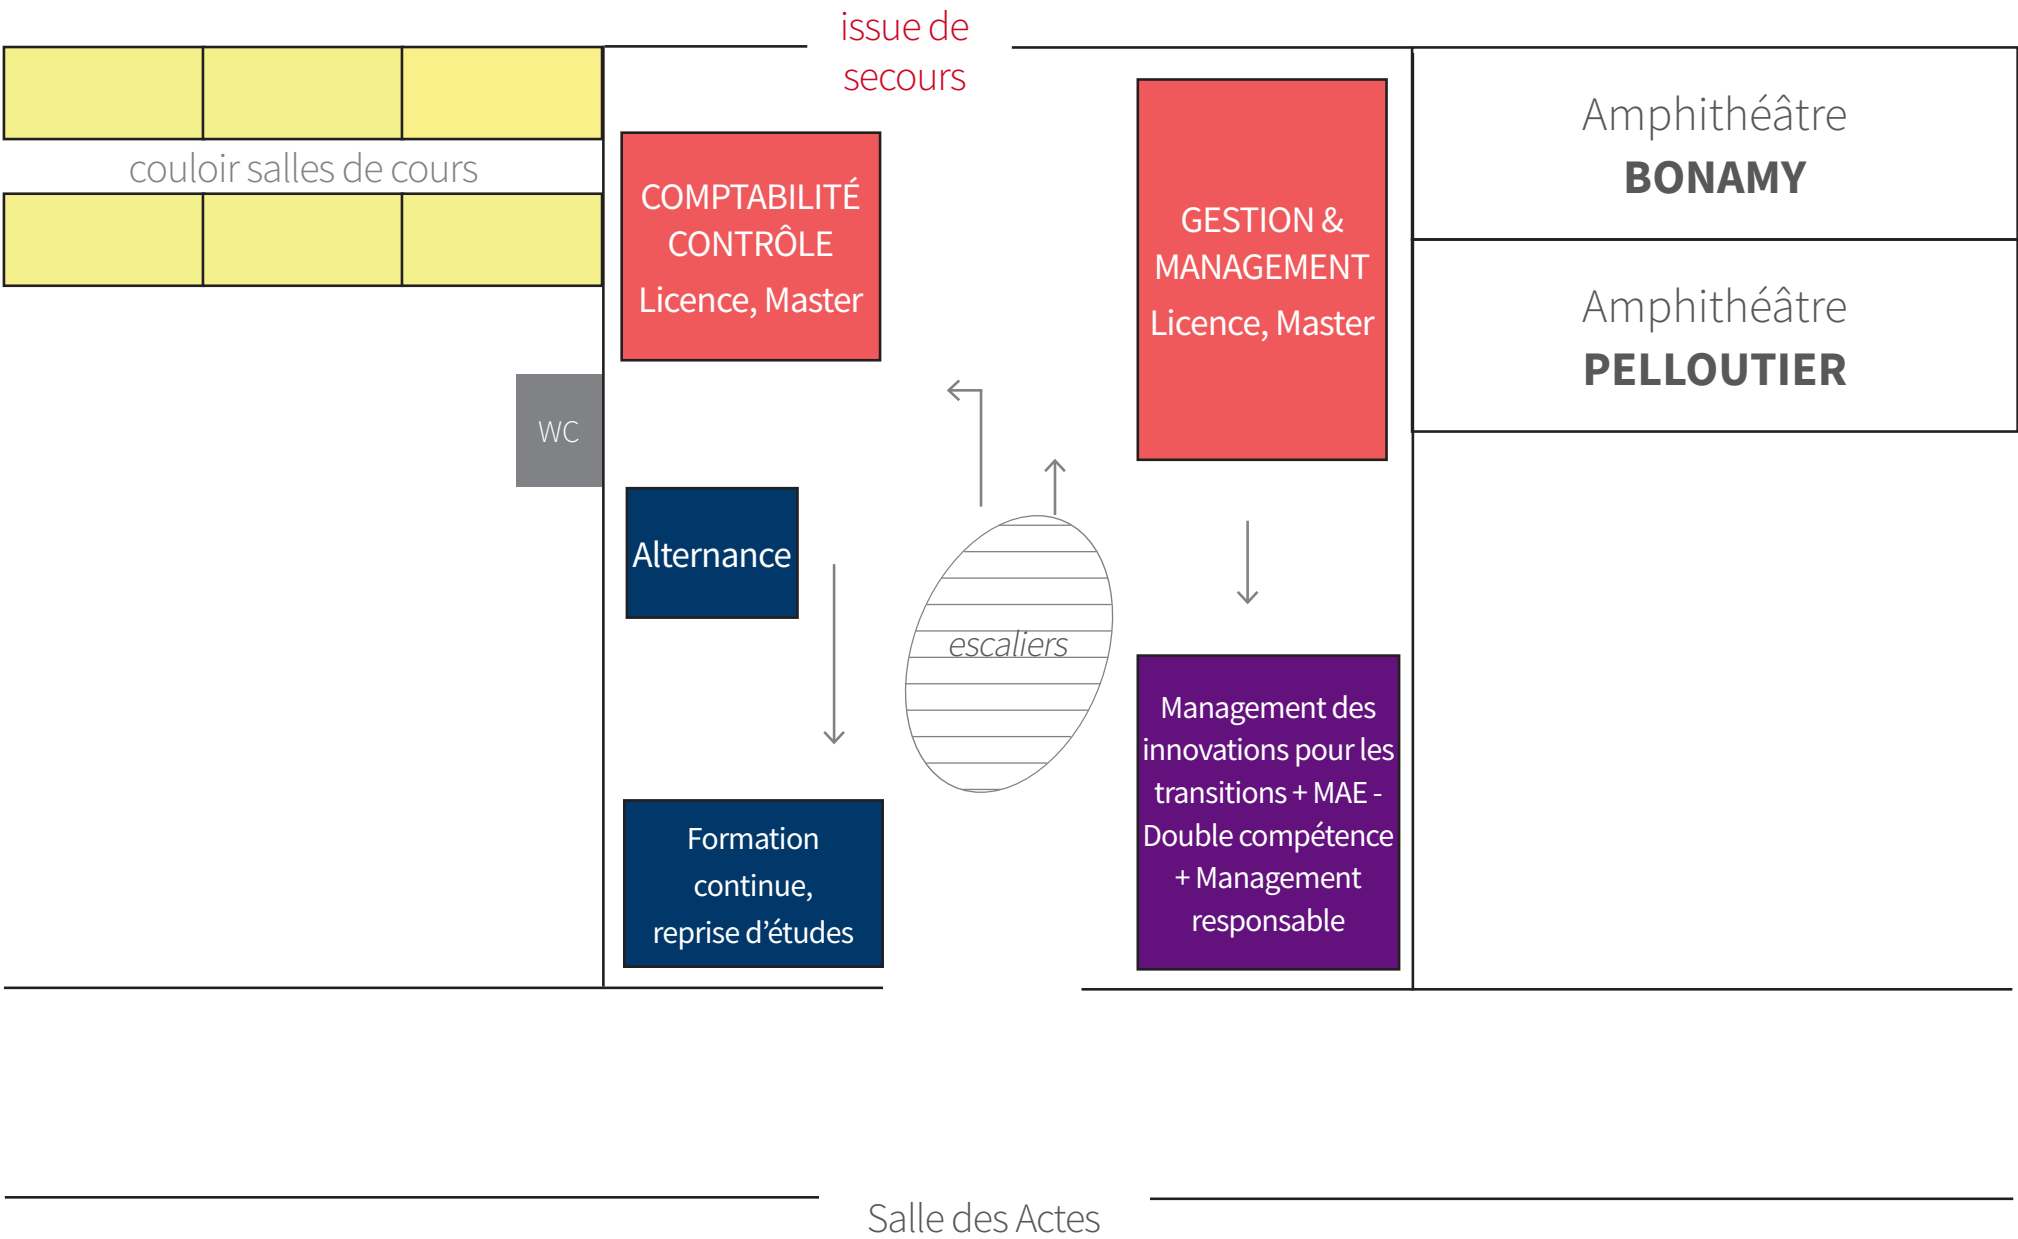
issue de secours

couloir salles de cours

COMPTABILITÉ CONTRÔLE
Licence, Master

GESTION & MANAGEMENT
Licence, Master

Amphithéâtre
BONAMY

Amphithéâtre
PELLOUTIER

WC

Alternance

escaliers

Formation continue, reprise d'études

Management des innovations pour les transitions + MAE - Double compétence + Management responsable

Salle des Actes